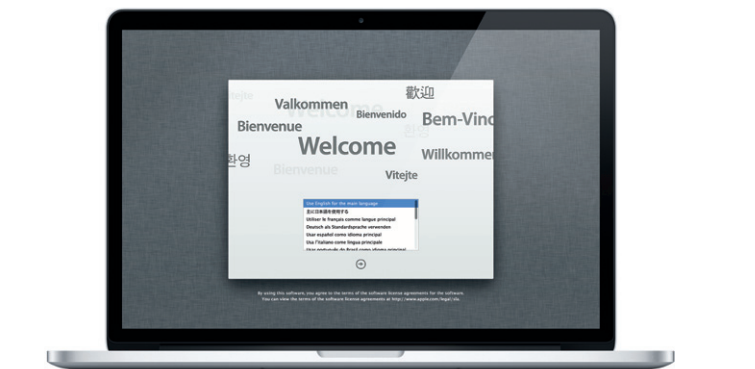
Vitejte
Valkommen
歡迎
Bienvenido
Bienvenue
Bem-Vind
환영
Welcome
Willkommen
환영
Bienvenue
Vitejte

Use English for the main language
主に日本語を使用する
Utiliser le français comme langue principal
Deutsch als Standardsprache verwenden
Usar español como idioma principal
Usa l'italiano come lingua principale
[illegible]

By using this software, you agree to the terms of the software license agreements for the software.
You can view the terms of the Software license agreements at http://www.apple.com/legal/sla